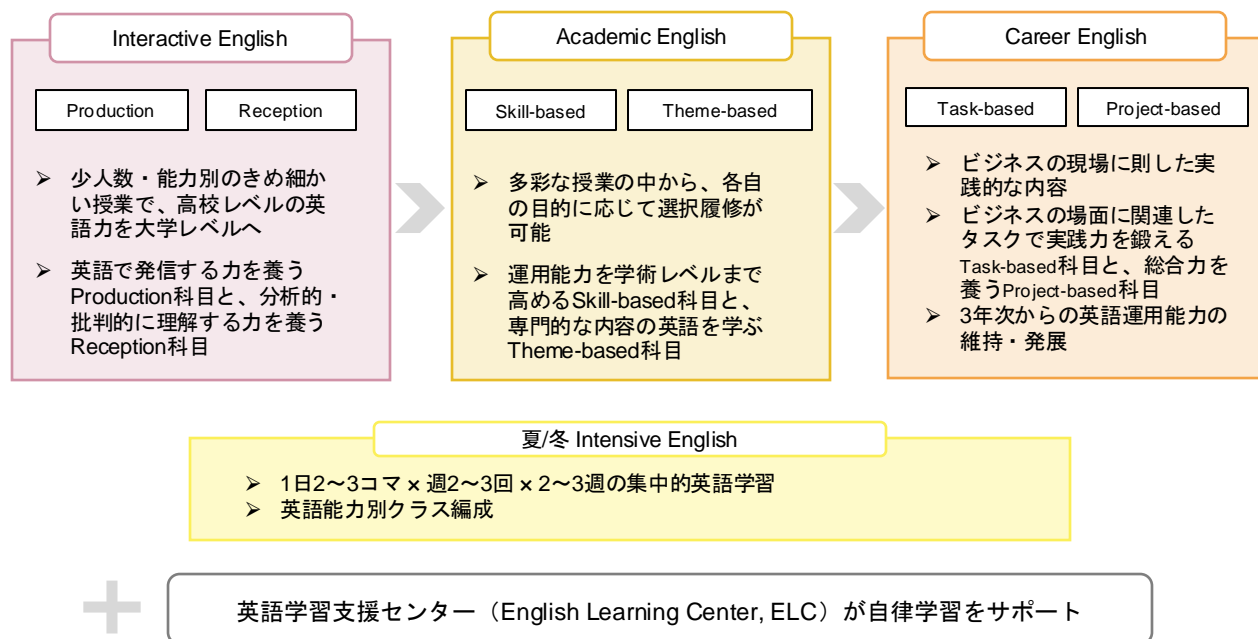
Interactive English

Production

Reception

➢ 少人数・能力別のきめ細かい授業で、高校レベルの英語力を大学レベルへ

➢ 英語で発信する力を養うProduction科目と、分析的・批判的に理解する力を養うReception科目

Academic English

Skill-based

Theme-based

➢ 多彩な授業の中から、各自の目的に応じて選択履修が可能

➢ 運用能力を学術レベルまで高めるSkill-based科目と、専門的な内容の英語を学ぶTheme-based科目

Career English

Task-based

Project-based

➢ ビジネスの現場に則した実践的な内容

➢ ビジネスの場面に関連したタスクで実践力を鍛えるTask-based科目と、総合力を養うProject-based科目

➢ 3年次からの英語運用能力の維持・発展

夏/冬 Intensive English

➢ 1日2～3コマ × 週2～3回 × 2～3週の集中的英語学習

➢ 英語能力別クラス編成

英語学習支援センター（English Learning Center, ELC）が自律学習をサポート